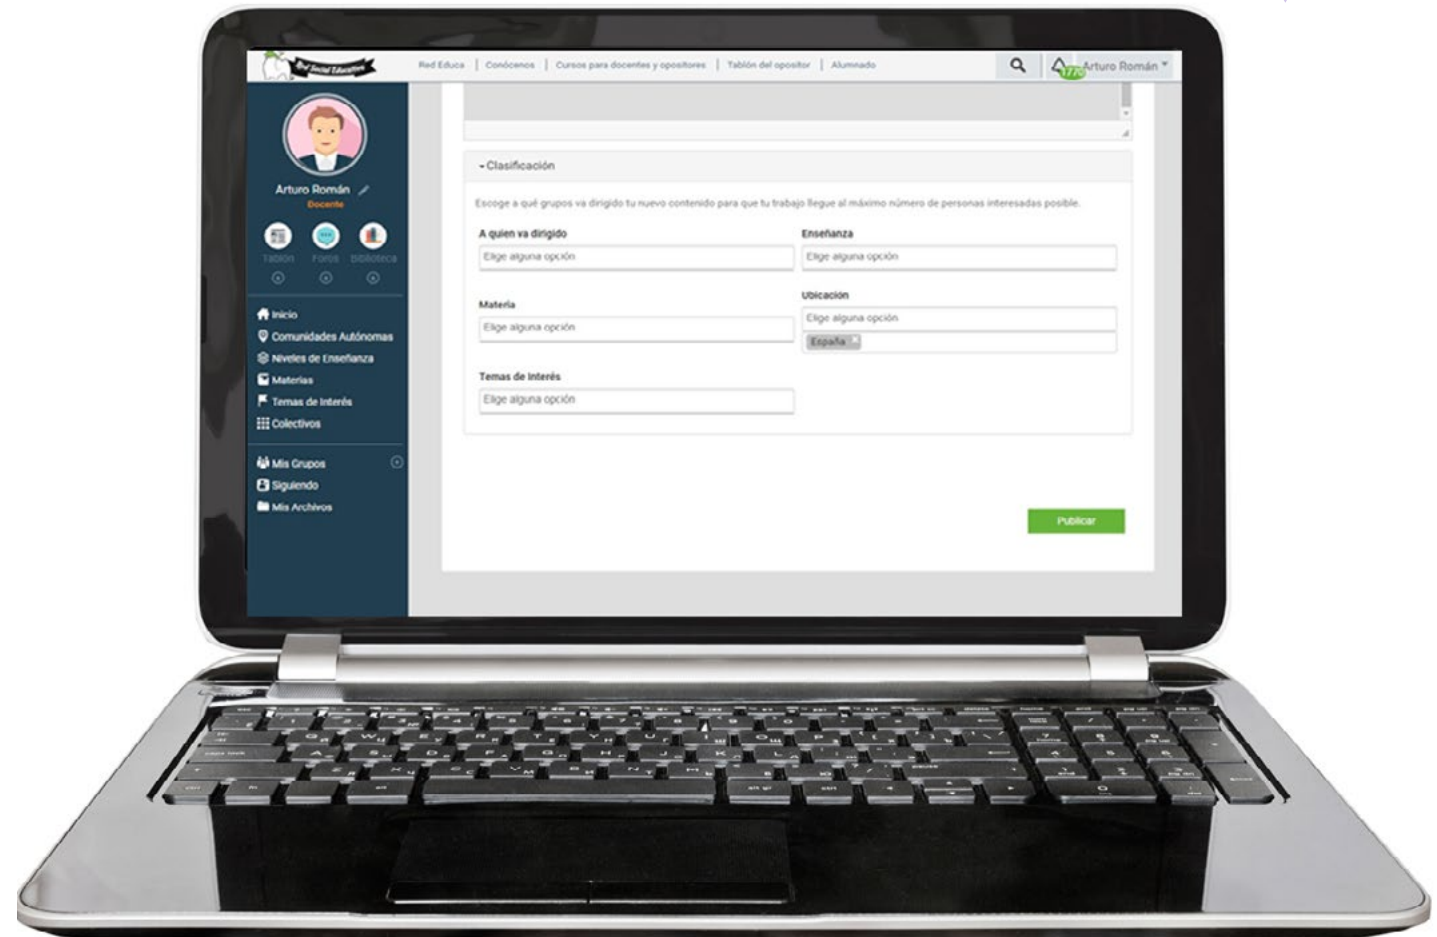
Red Social Educativa

Red Educa | Conócenos | Cursos para docentes y opositores | Tablón del opositor | Alumnado

1770 Arturo Román

Arturo Román
Docente

Tablón Foros Biblioteca

Inicio
Comunidades Autónomas
Niveles de Enseñanza
Materias
Temas de Interés
Colectivos

Mis Grupos
Siguiendo
Mis Archivos

Clasificación

Escoge a qué grupos va dirigido tu nuevo contenido para que tu trabajo llegue al máximo número de personas interesadas posible.

A quien va dirigido
Elige alguna opción

Enseñanza
Elige alguna opción

Materia
Elige alguna opción

Ubicación
Elige alguna opción
España

Temas de Interés
Elige alguna opción

Publicar